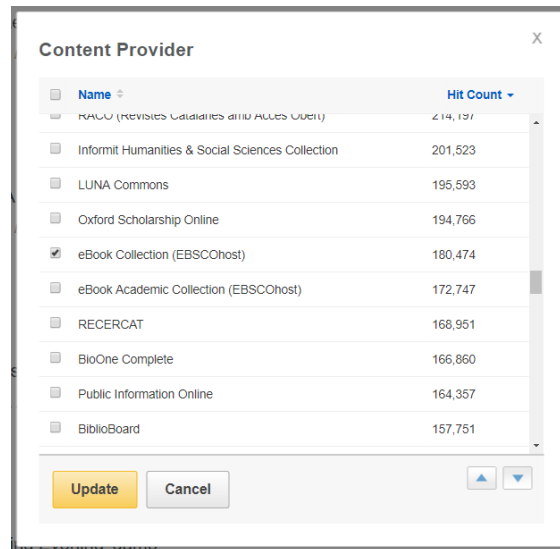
Content Provider

X

| Name | Hit Count |
|---|---|
| RACO (Revistes Catalanes amb Accés Obert) | 214,197 |
| Informit Humanities & Social Sciences Collection | 201,523 |
| LUNA Commons | 195,593 |
| Oxford Scholarship Online | 194,766 |
| eBook Collection (EBSCOhost) | 180,474 |
| eBook Academic Collection (EBSCOhost) | 172,747 |
| RECERCAT | 168,951 |
| BioOne Complete | 166,860 |
| Public Information Online | 164,357 |
| BiblioBoard | 157,751 |

Update Cancel